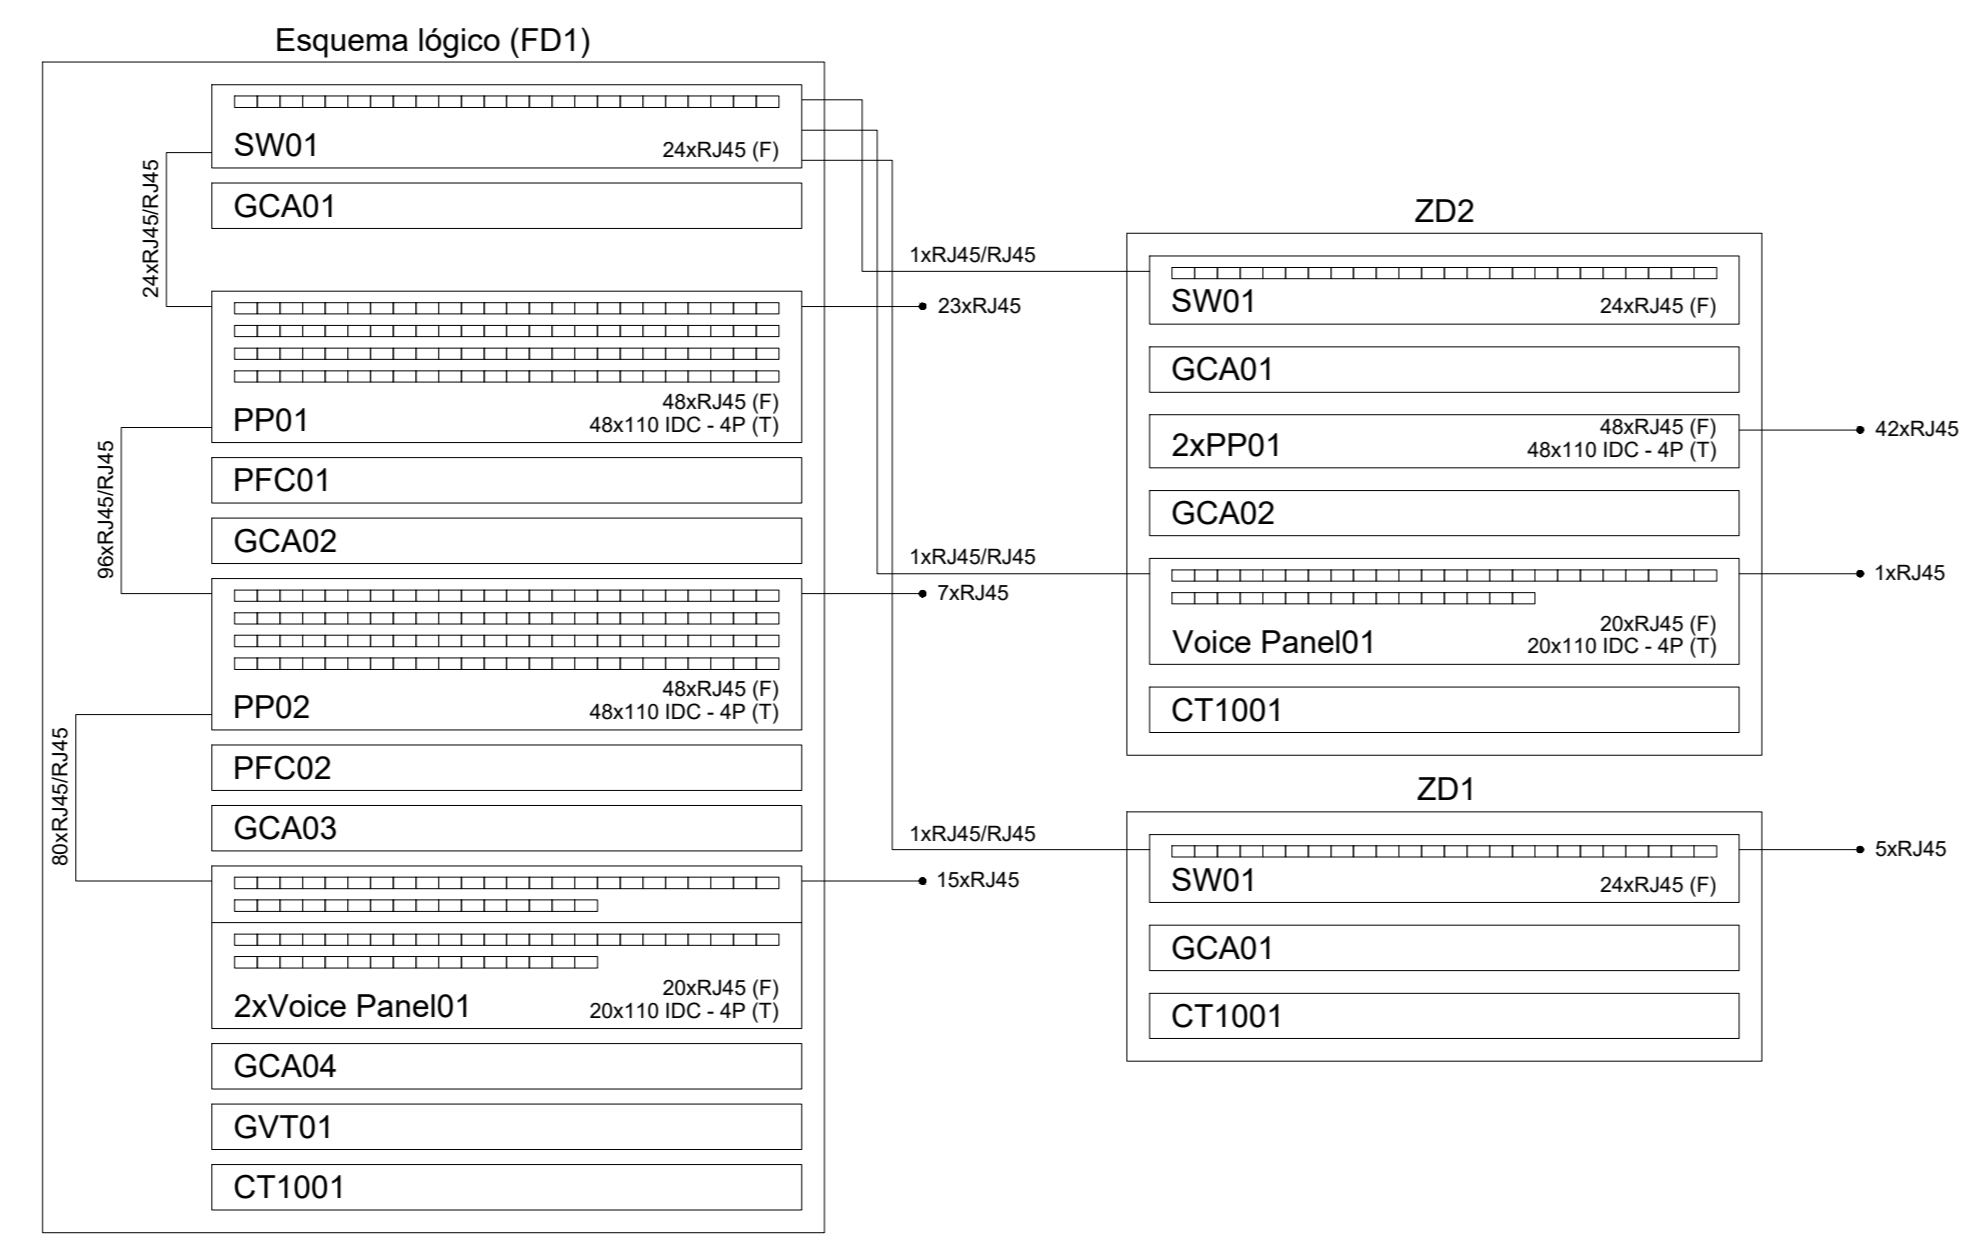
Esquema lógico (FD1)

SW01
24xRJ45 (F)
GCA01
24xRJ45/RJ45
PP01
48xRJ45 (F)
48x110 IDC - 4P (T)
23xRJ45
PFC01
GCA02
96xRJ45/RJ45
PP02
48xRJ45 (F)
48x110 IDC - 4P (T)
7xRJ45
PFC02
GCA03
80xRJ45/RJ45
2xVoice Panel01
20xRJ45 (F)
20x110 IDC - 4P (T)
15xRJ45
GCA04
GVT01
CT1001

1xRJ45/RJ45
1xRJ45/RJ45
1xRJ45/RJ45

ZD2
SW01
24xRJ45 (F)
GCA01
2xPP01
48xRJ45 (F)
48x110 IDC - 4P (T)
42xRJ45
GCA02
Voice Panel01
20xRJ45 (F)
20x110 IDC - 4P (T)
1xRJ45
CT1001

ZD1
SW01
24xRJ45 (F)
5xRJ45
GCA01
CT1001